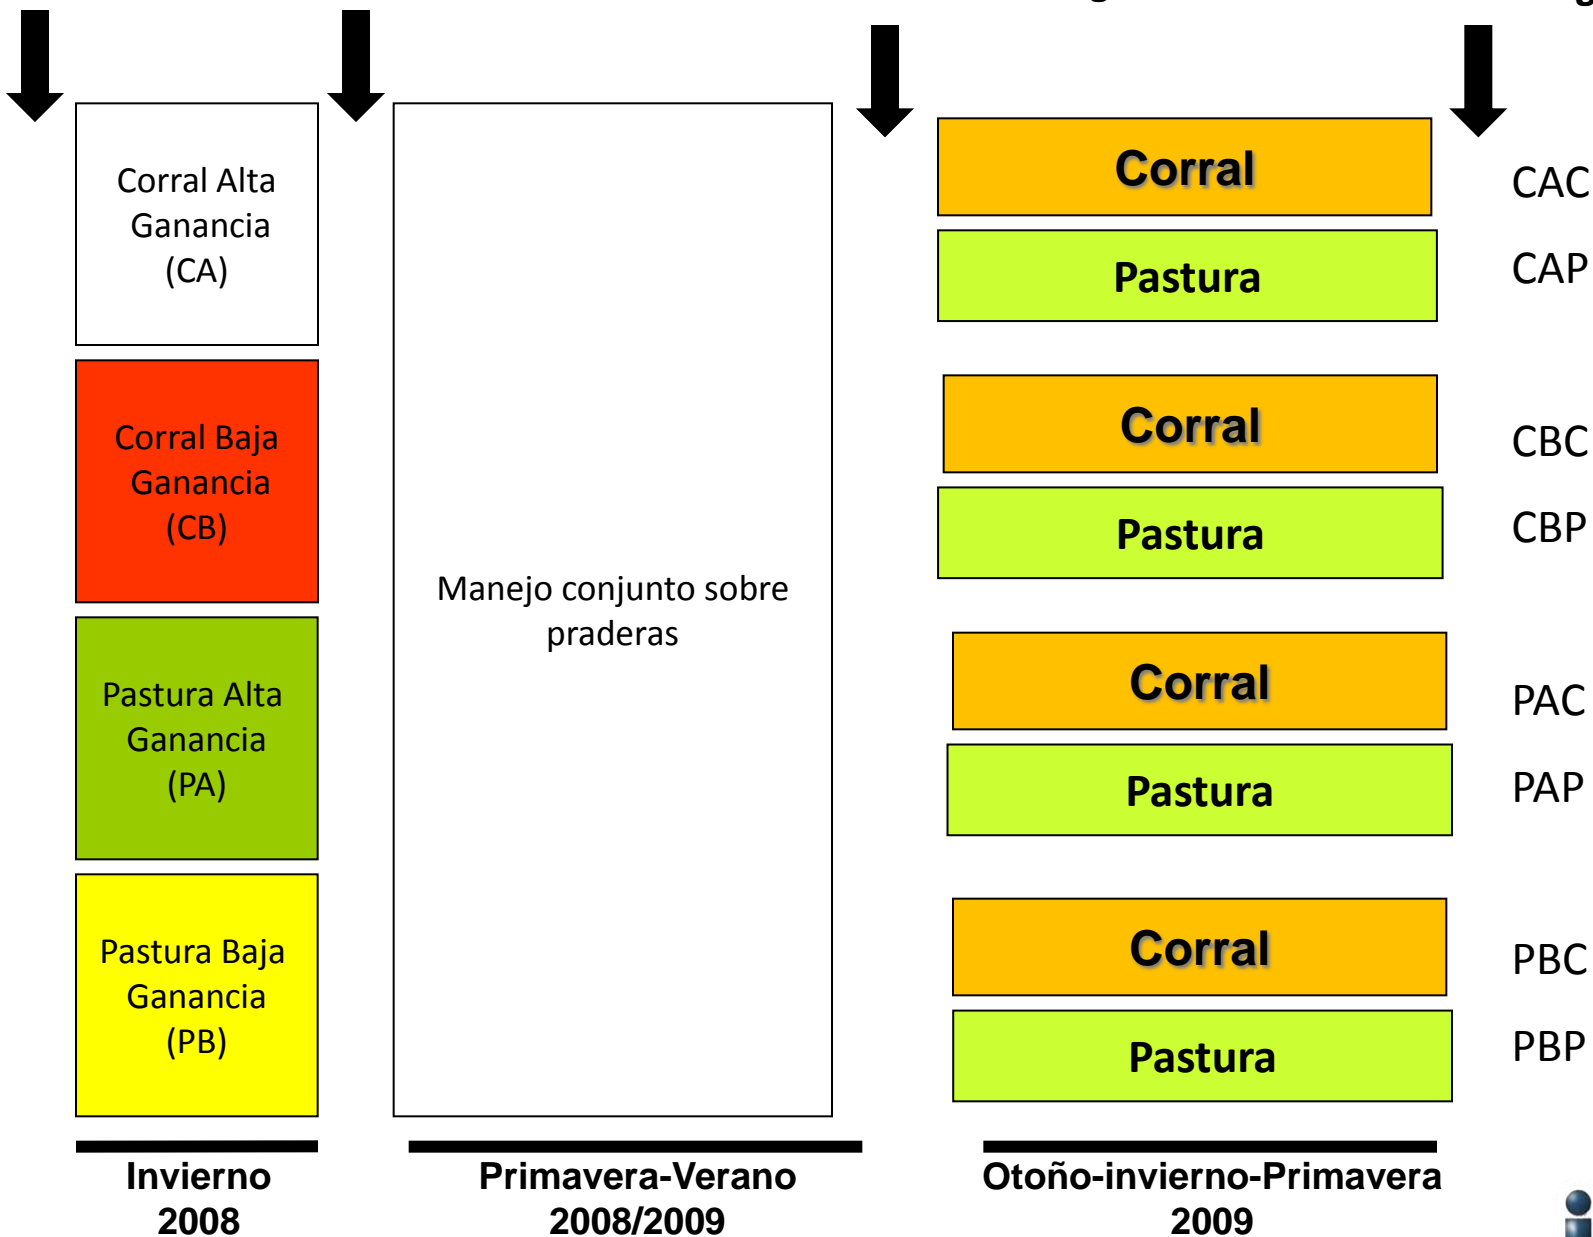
Corral Alta Ganancia (CA)

Corral Baja Ganancia (CB)

Pastura Alta Ganancia (PA)

Pastura Baja Ganancia (PB)

Manejo conjunto sobre praderas

Corral
Pastura
Corral
Pastura
Corral
Pastura
Corral
Pastura

CAC
CAP
CBC
CBP
PAC
PAP
PBC
PBP

Invierno 2008

Primavera-Verano 2008/2009

Otoño-invierno-Primavera 2009